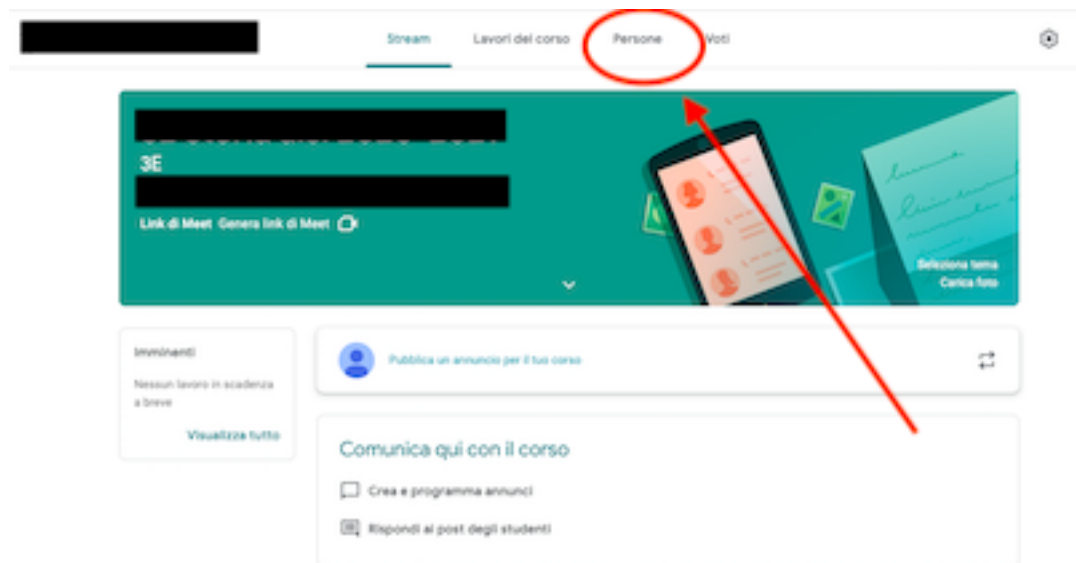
Stream Lavori del corso Persone Voti

3E

Link di Meet Genera link di Meet

Seleziona tema
Carica foto

Imminenti

Nessun lavoro in scadenza a breve

Visualizza tutto

Pubblica un annuncio per il tuo corso

Comunica qui con il corso

Crea e programma annunci

Rispondi ai post degli studenti